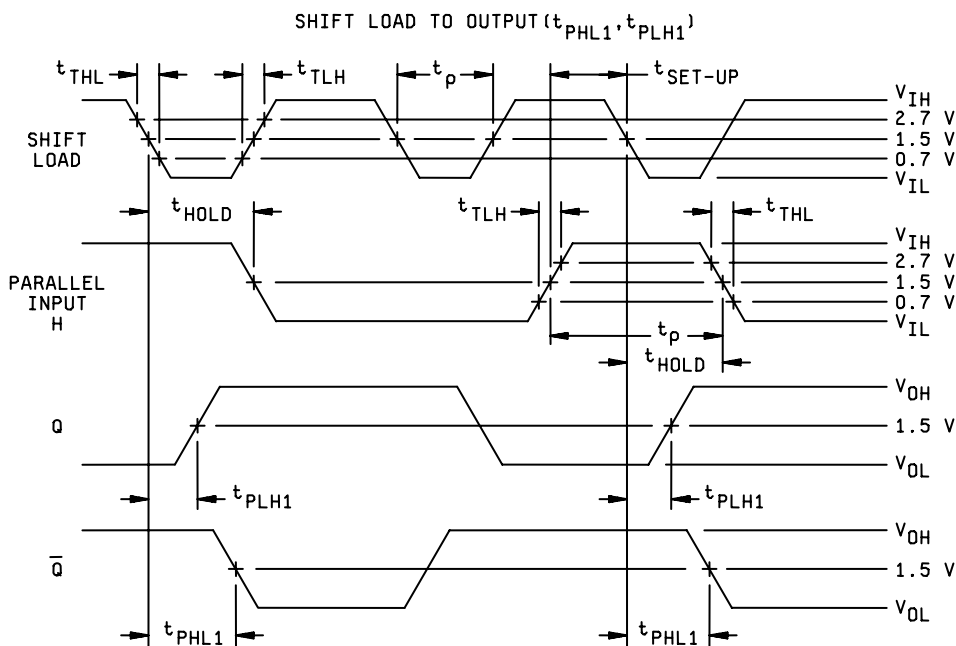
SHIFT LOAD TO OUTPUT($t_{PHL1}$,$t_{PLH1}$)

$t_{THL}$
$t_{TLH}$
$t_{p}$
$t_{SET-UP}$
$V_{IH}$
2.7 V
SHIFT LOAD
1.5 V
0.7 V
$V_{IL}$

$t_{HOLD}$
$t_{TLH}$
$t_{THL}$
$V_{IH}$
2.7 V
PARALLEL INPUT H
1.5 V
0.7 V
$V_{IL}$
$t_{p}$
$t_{HOLD}$

$V_{OH}$
Q
1.5 V
$V_{OL}$
$t_{PLH1}$
$t_{PLH1}$

$V_{OH}$
$\overline{Q}$
1.5 V
$V_{OL}$
$t_{PHL1}$
$t_{PHL1}$